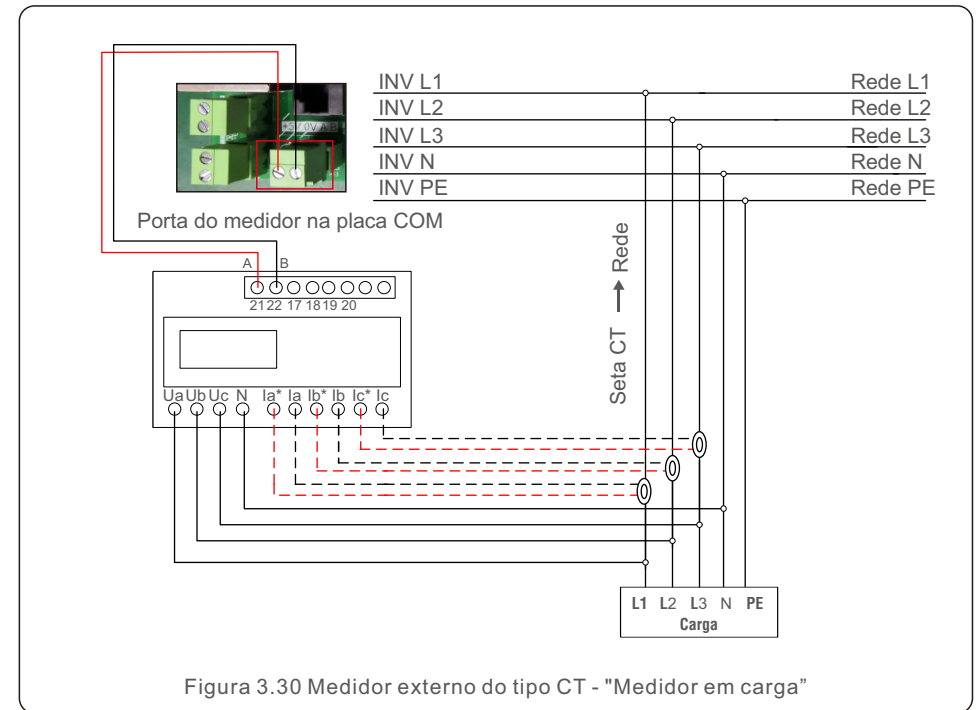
INV L1
INV L2
INV L3
INV N
INV PE

Rede L1
Rede L2
Rede L3
Rede N
Rede PE

+5 0V A B

Porta do medidor na placa COM

A B
21 22 17 18 19 20

Seta CT ⟶ Rede

Ua Ub Uc N Ia* Ia Ib* Ib Ic* Ic

L1 L2 L3 N PE
Carga

Figura 3.30 Medidor externo do tipo CT - "Medidor em carga"